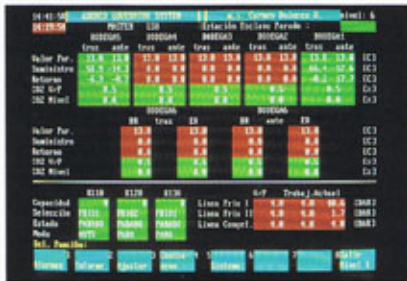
14:41:50 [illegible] Estació: Escletx Parada : Nivel: 6

14:29:50 MOTIU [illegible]

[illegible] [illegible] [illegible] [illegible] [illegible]

trus ante trus ante trus ante trus ante trus ante

Valor Pur. 13.8 13.8 13.8 13.8 13.8 13.8 13.8 13.8 13.8 13.8 [C]

Suministro 51.5 14.3 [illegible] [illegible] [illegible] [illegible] 14.3 -57.6 [C]

Retorno -4.3 -4.3 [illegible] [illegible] -0.2 -57.7 [C]

CO2 V/P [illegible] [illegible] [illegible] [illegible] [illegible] [C]

CO2 Nivel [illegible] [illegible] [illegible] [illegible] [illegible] [C]

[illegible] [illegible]

HR trus ER HR ante ER

Valor Pur. 13.8 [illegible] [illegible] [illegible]

Suministro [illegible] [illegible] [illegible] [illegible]

Retorno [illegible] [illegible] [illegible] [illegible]

CO2 V/P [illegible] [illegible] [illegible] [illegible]

CO2 Nivel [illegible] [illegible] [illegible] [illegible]

B110 B120 B130 V/P Trabaj. Actual

Capacidad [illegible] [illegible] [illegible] Linea Fria I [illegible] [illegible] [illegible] [BAR]

Selección FRIO1 FRIO2 FRIO3 Linea Fria II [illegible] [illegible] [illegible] [BAR]

Estado PARADO PARADO PARADO Linea Compl. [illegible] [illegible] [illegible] [BAR]

Modo PARO PARO PARO

Sel. Familia:

Alarmas Informe Ajustar Control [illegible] Sistema Salir Nivel 1